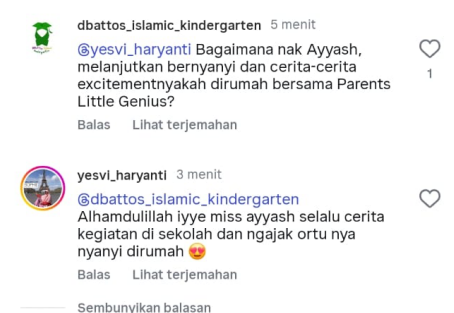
dbattos_islamic_kindergarten 5 menit

@yesvi_haryanti Bagaimana nak Ayyash, melanjutkan bernyanyi dan cerita-cerita excitementnyakah dirumah bersama Parents Little Genius?

1

Balas Lihat terjemahan

yesvi_haryanti 3 menit

@dbattos_islamic_kindergarten Alhamdulillah iyye miss ayyash selalu cerita kegiatan di sekolah dan ngajak ortu nya nyanyi dirumah 😍

Balas Lihat terjemahan

Sembunyikan balasan